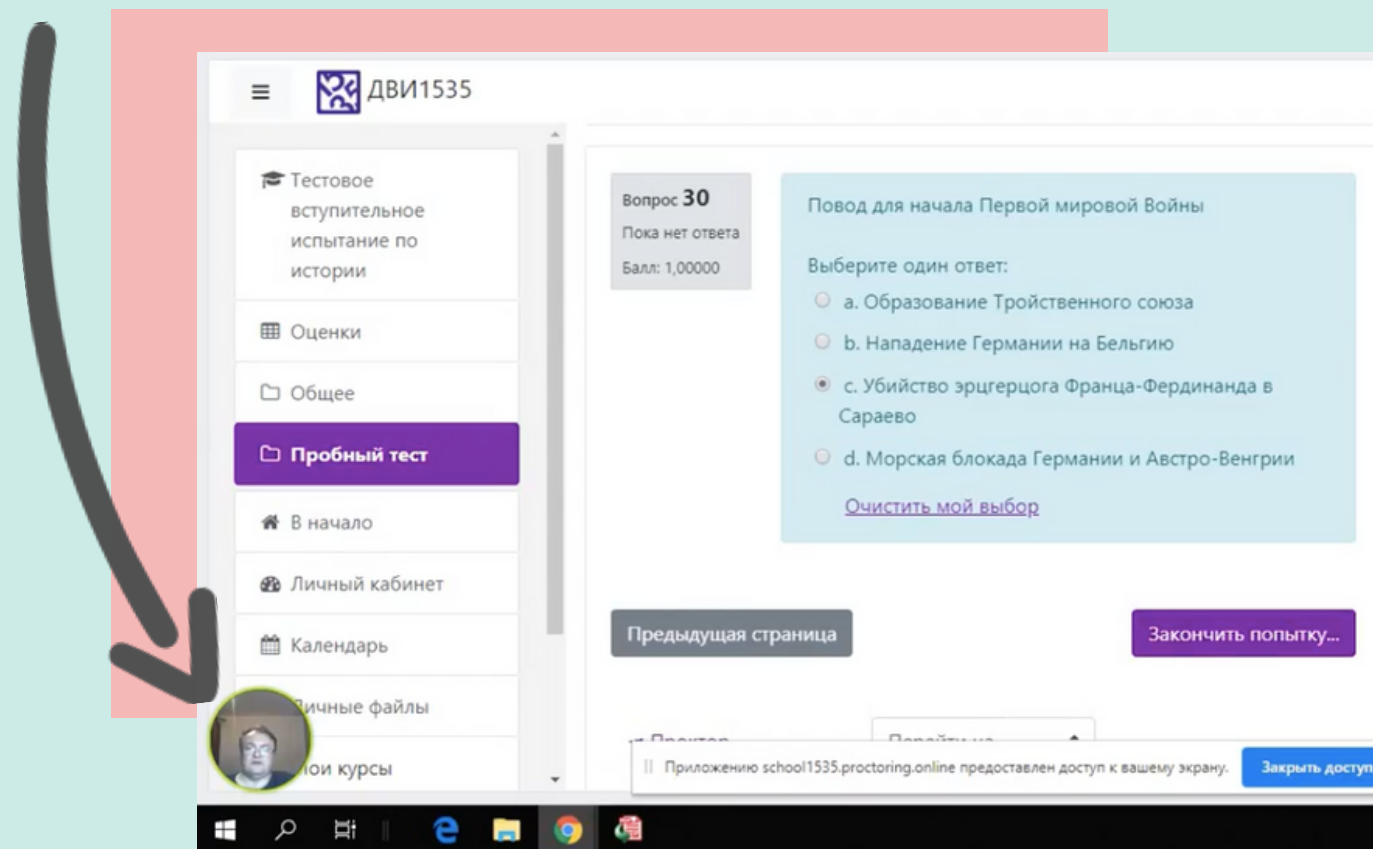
ДВИ1535

Тестовое вступительное испытание по истории

Оценки

Общее

Пробный тест

В начало

Личный кабинет

Календарь

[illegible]ичные файлы

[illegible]ои курсы

Вопрос 30
Пока нет ответа
Балл: 1,00000

Повод для начала Первой мировой Войны

Выберите один ответ:
a. Образование Тройственного союза
b. Нападение Германии на Бельгию
c. Убийство эрцгерцога Франца-Фердинанда в Сараево
d. Морская блокада Германии и Австро-Венгрии

Очистить мой выбор

Предыдущая страница

Закончить попытку...

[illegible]

Приложению school1535.proctoring.online предоставлен доступ к вашему экрану.

Закрыть доступ